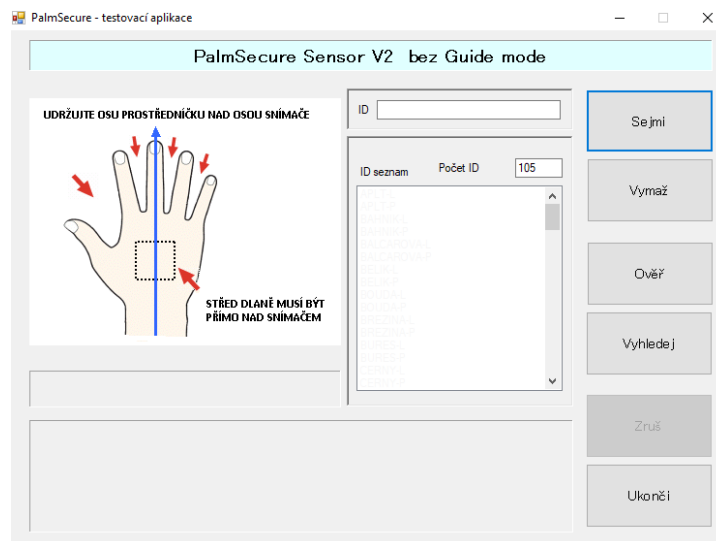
PalmSecure - testovací aplikace

PalmSecure Sensor V2 bez Guide mode

UDRŽUJTE OSU PROSTŘEDNÍČKU NAD OSOU SNÍMAČE

STŘED DLANĚ MUSÍ BÝT PŘÍMO NAD SNÍMAČEM

ID

ID seznam

Počet ID

105

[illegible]

Sejmi

Vymaž

Ověř

Vyhledej

Zruš

Ukonči